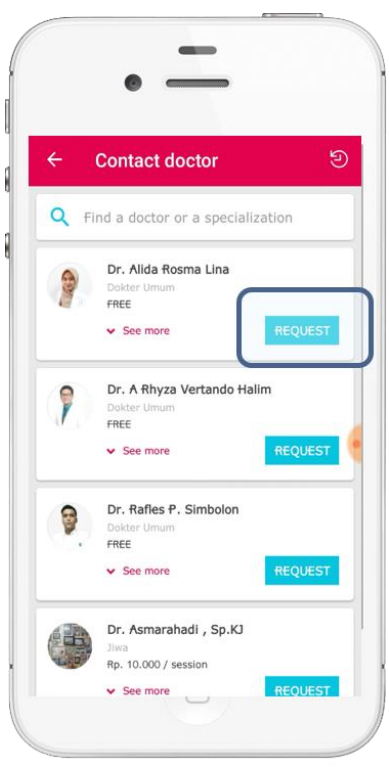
Contact doctor

Find a doctor or a specialization

Dr. Alida Rosma Lina
Dokter Umum
FREE
See more
REQUEST

Dr. A Rhyza Vertando Halim
Dokter Umum
FREE
See more
REQUEST

Dr. Rafles P. Simbolon
Dokter Umum
FREE
See more
REQUEST

Dr. Asmarahadi , Sp.KJ
Jiwa
Rp. 10.000 / session
See more
REQUEST